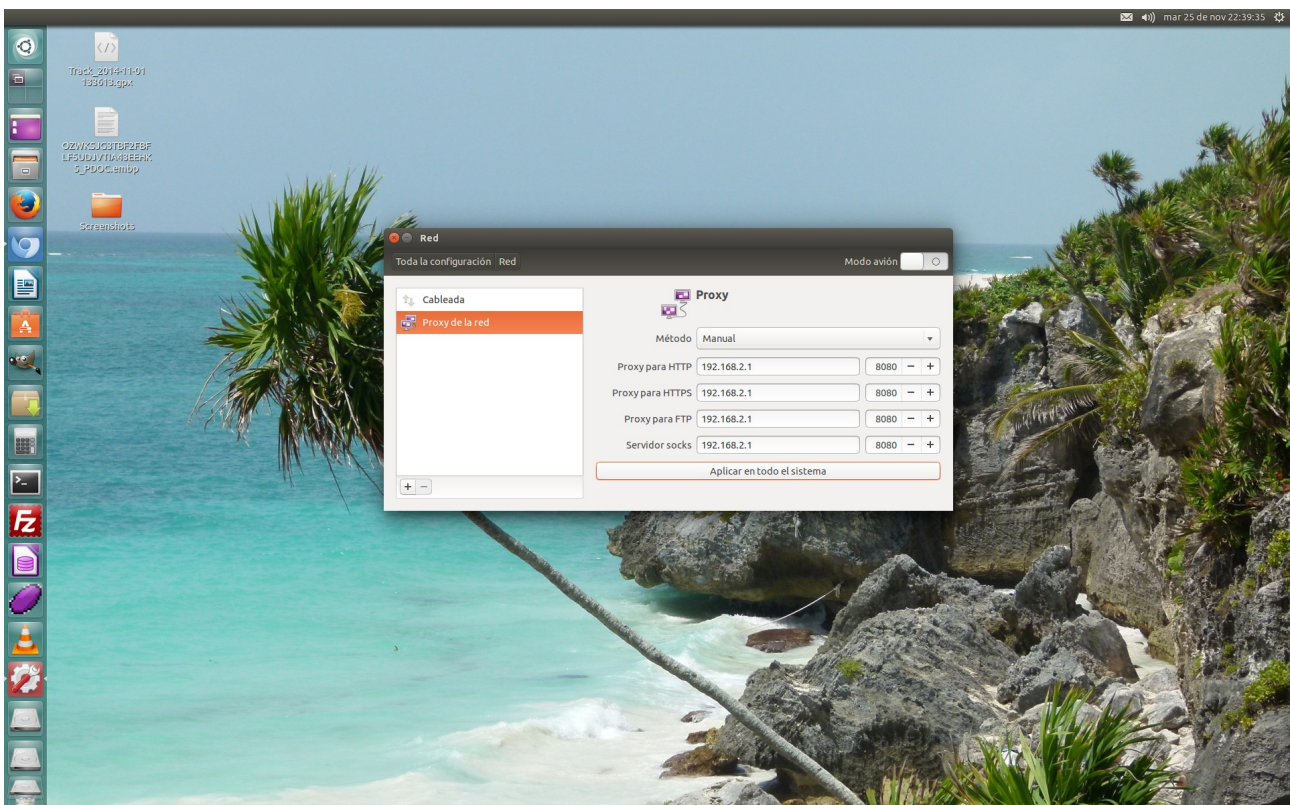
mar 25 de nov 22:39:35

Track_2014-11-01 193613.gpx

OZWKSJG3TBF2FBFLF5UDJVTIA43EEHK5_PDOC.emlp

Screenshots

Red

Toda la configuración | Red

Modo avión

Cableada

Proxy de la red

Proxy

| | | |
|---|---|---|
| Método | Manual | |
| Proxy para HTTP | 192.168.2.1 | 8080 − + |
| Proxy para HTTPS | 192.168.2.1 | 8080 − + |
| Proxy para FTP | 192.168.2.1 | 8080 − + |
| Servidor socks | 192.168.2.1 | 8080 − + |

Aplicar en todo el sistema

+ −